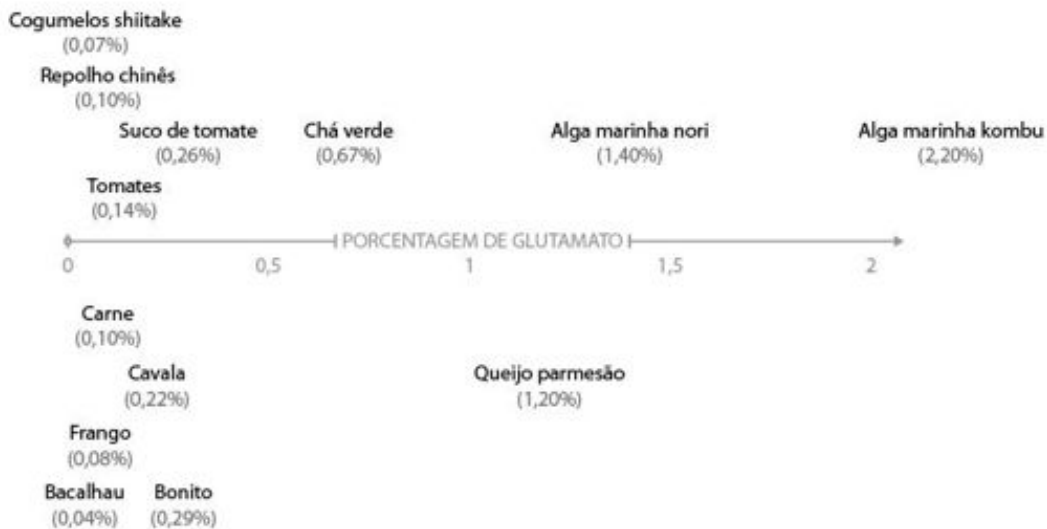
Cogumelos shiitake
(0,07%)

Repolho chinês
(0,10%)

Suco de tomate
(0,26%)

Chá verde
(0,67%)

Alga marinha nori
(1,40%)

Alga marinha kombu
(2,20%)

Tomates
(0,14%)

PORCENTAGEM DE GLUTAMATO

0 0,5 1 1,5 2

Carne
(0,10%)

Cavala
(0,22%)

Queijo parmesão
(1,20%)

Frango
(0,08%)

Bacalhau
(0,04%)

Bonito
(0,29%)